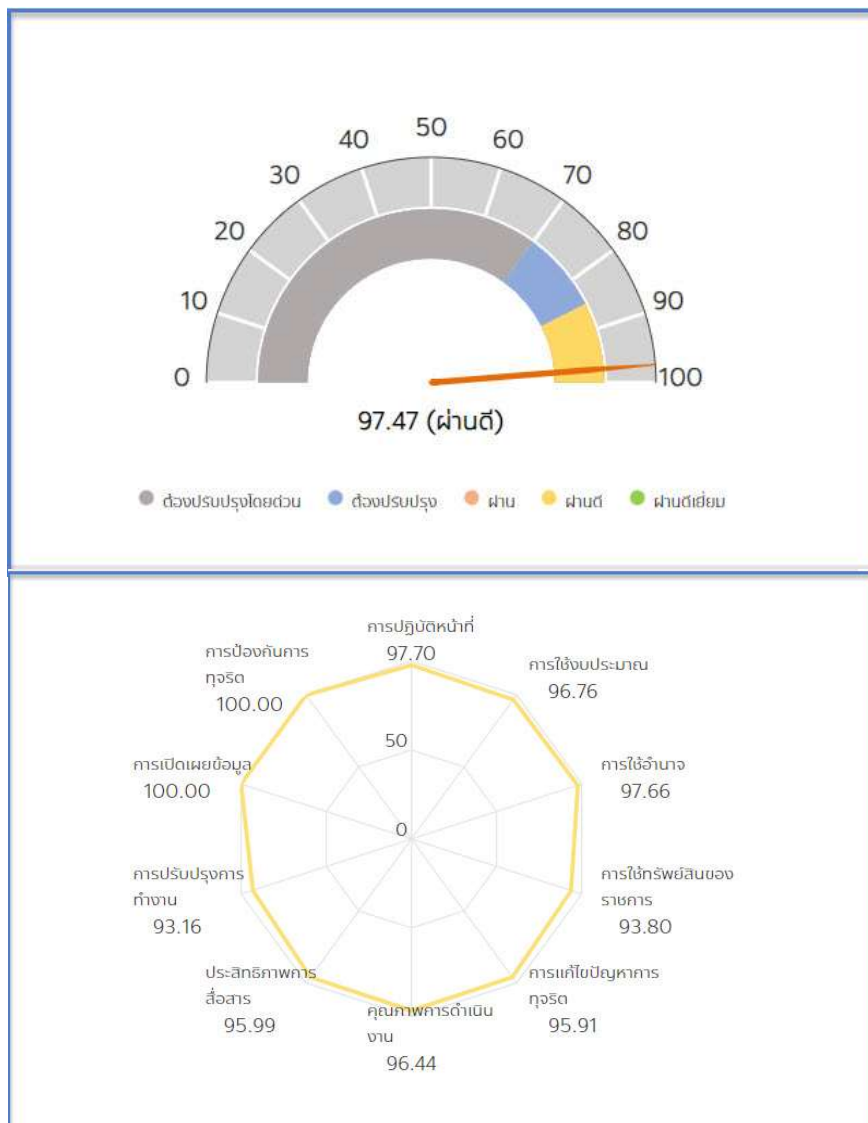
0
10
20
30
40
50
60
70
80
90
100

97.47 (ผ่านดี)

ต้องปรับปรุงโดยด่วน ต้องปรับปรุง ผ่าน ผ่านดี ผ่านดีเยี่ยม

การปฏิบัติหน้าที่
97.70

การใช้งบประมาณ
96.76

การใช้อำนาจ
97.66

การใช้ทรัพย์สินของราชการ
93.80

การแก้ไขปัญหาการทุจริต
95.91

คุณภาพการดำเนินงาน
96.44

ประสิทธิภาพการสื่อสาร
95.99

การปรับปรุงการทำงาน
93.16

การเปิดเผยข้อมูล
100.00

การป้องกันการทุจริต
100.00

50
0